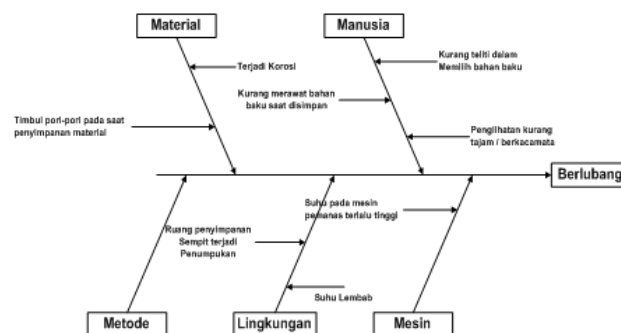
Material

Manusia

Terjadi Korosi

Kurang teliti dalam Memilih bahan baku

Kurang merawat bahan baku saat disimpan

Timbul pori-pori pada saat penyimpanan material

Penglihatan kurang tajam / berkacamata

Berlubang

Suhu pada mesin pemanas terlalu tinggi

Ruang penyimpanan Sempit terjadi Penumpukan

Suhu Lembab

Metode

Lingkungan

Mesin